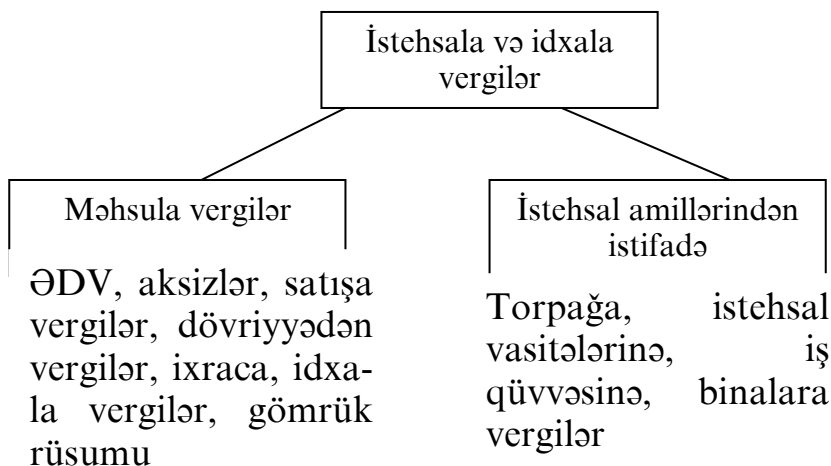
İstehsala və idxala vergilər

Məhsula vergilər

İstehsal amillərindən istifadə

ƏDV, aksizlər, satışa vergilər, dövriyyədən vergilər, ixraca, idxala vergilər, gömrük rüsumu

Torpağa, istehsal vasitələrinə, iş qüvvəsinə, binalara vergilər